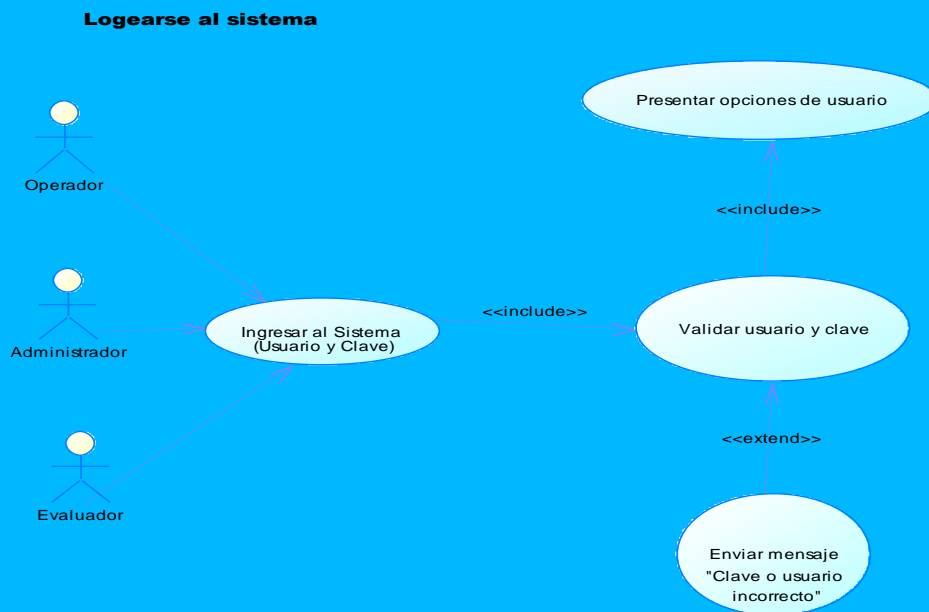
Logearse al sistema

Operador

Administrador

Evaluador

Ingresar al Sistema (Usuario y Clave)

<<include>>

Validar usuario y clave

<<include>>

Presentar opciones de usuario

<<extend>>

Enviar mensaje "Clave o usuario incorrecto"